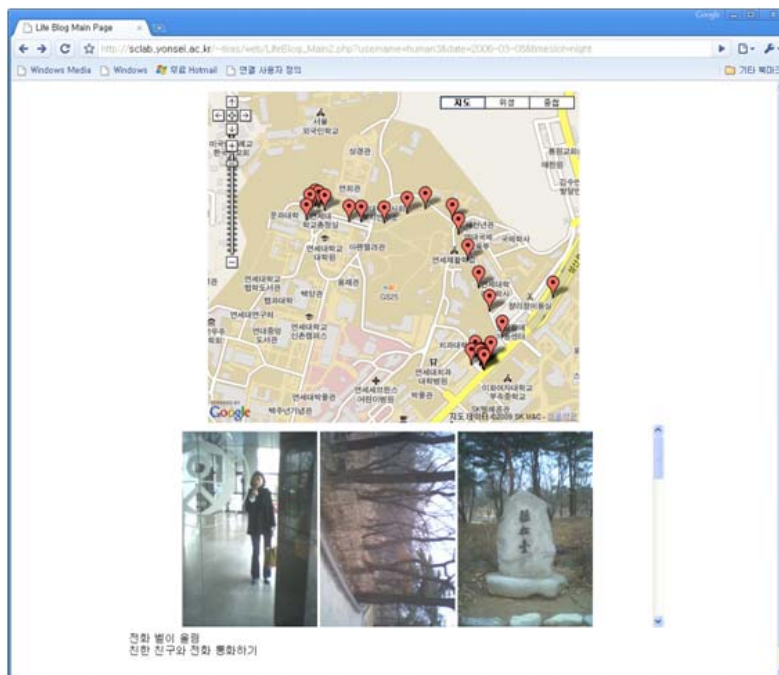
Life Blog Main Page ×

http://sclab.yonsei.ac.kr/~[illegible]/LifeBlog_Main2.php?username=human3&date=2006-03-05&meslot=night

Windows Media Windows 무료 Hotmail 연결 사용자 정의

기타 북마크

지도 위성 중첩

서울 외국인학교

성경관

연희관

문과대학

연세대학교 대학원

이한빌리관

연세대학교 중앙도서관

백양관

용재관

연세제중관

국제학사

연세대학교 연구위

GS25

연세대학교 신촌캠퍼스

연세대학교 박물관

세브란스 어린이병원

연세대학교 대학병원

이화여자대학교 부속중학교

박중관

Google

지도 데이터 ©2009 SK M&C

전화 벨이 울림
친한 친구와 전화 통화하기